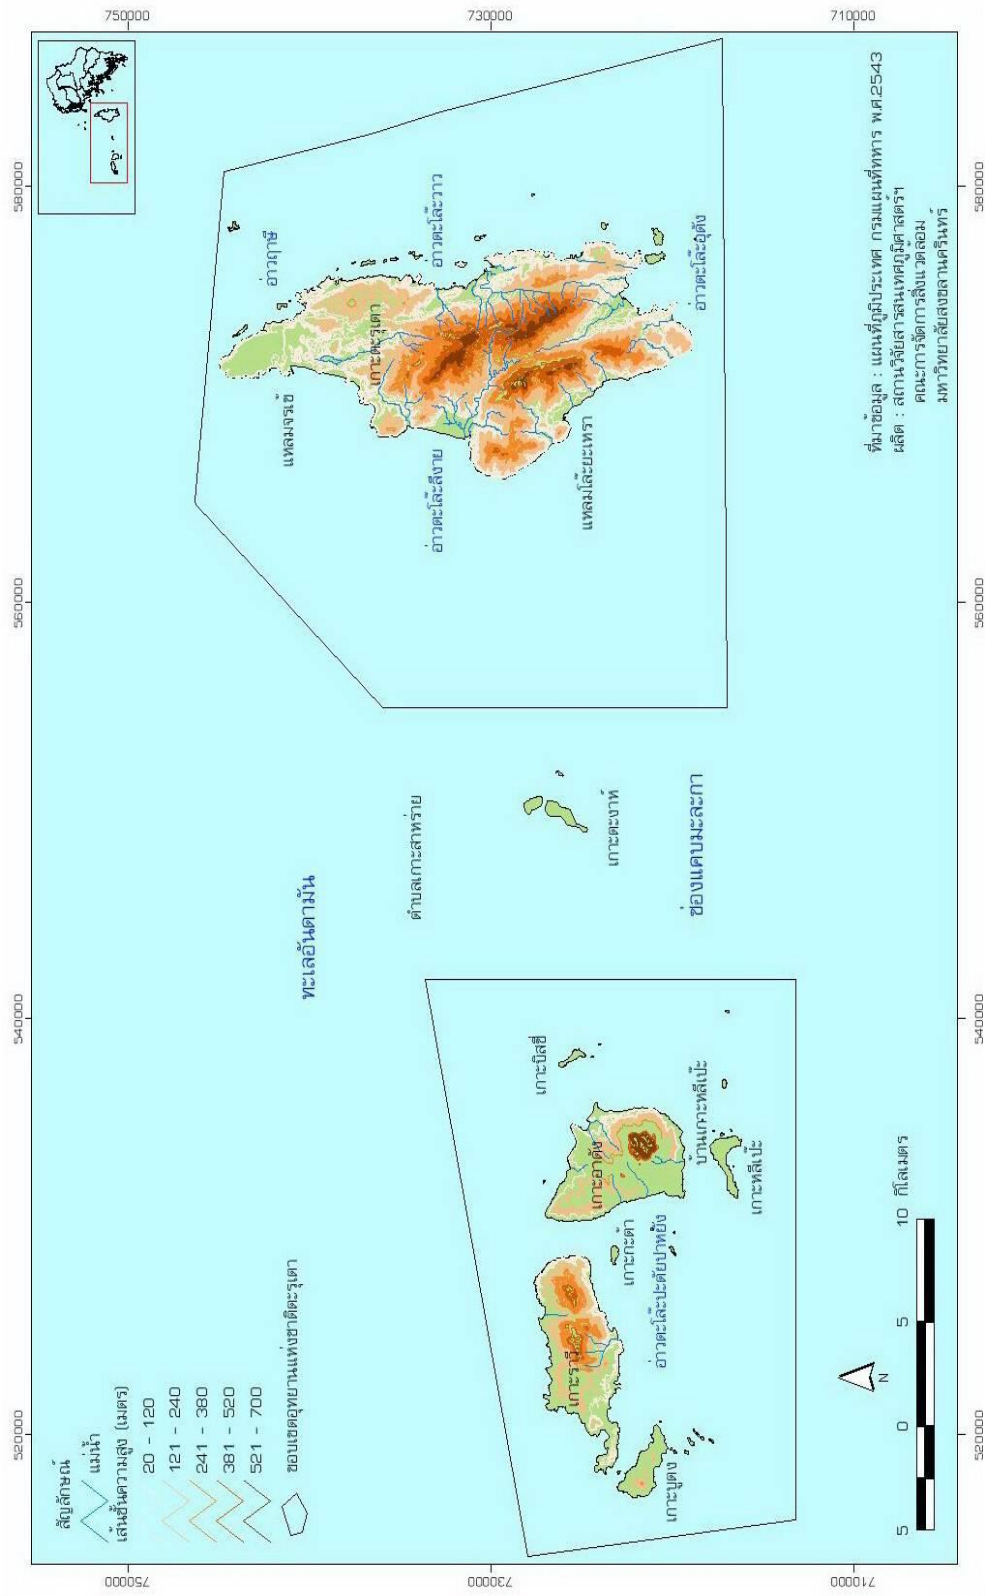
750000
730000
710000
580000
560000
540000
520000

ที่มาข้อมูล : แผนที่ภูมิประเทศ กรมแผนที่ทหาร พ.ศ.2543
ผลิต : สถานวิจัยสารสนเทศภูมิศาสตร์ฯ
คณะการจัดการสิ่งแวดล้อม
มหาวิทยาลัยสงขลานครินทร์

อ่าวตะโละอุดัง
อ่าวตะโละวาว
อ่าวปาฏี
เกาะตะรุเตา
แหลมจรเข้
อ่าวตะโละสิงาย
แหลมโละยะเหรา

ทะเลอันดามัน
ตำบลเกาะสาหร่าย
เกาะตะงาห์
ช่องแคบมะละกา

เกาะบิสสี
เกาะอาดัง
บ้านเกาะหลีเป๊ะ
เกาะหลีเป๊ะ
เกาะกะต่า
อ่าวตะโละปะนัยปาหยัง
เกาะราวี
เกาะบูตง

สัญลักษณ์
แม่น้ำ
เส้นชั้นความสูง (เมตร)
20 - 120
121 - 240
241 - 380
381 - 520
521 - 700
ขอบเขตอุทยานแห่งชาติตะรุเตา

N
5 0 5 10 กิโลเมตร